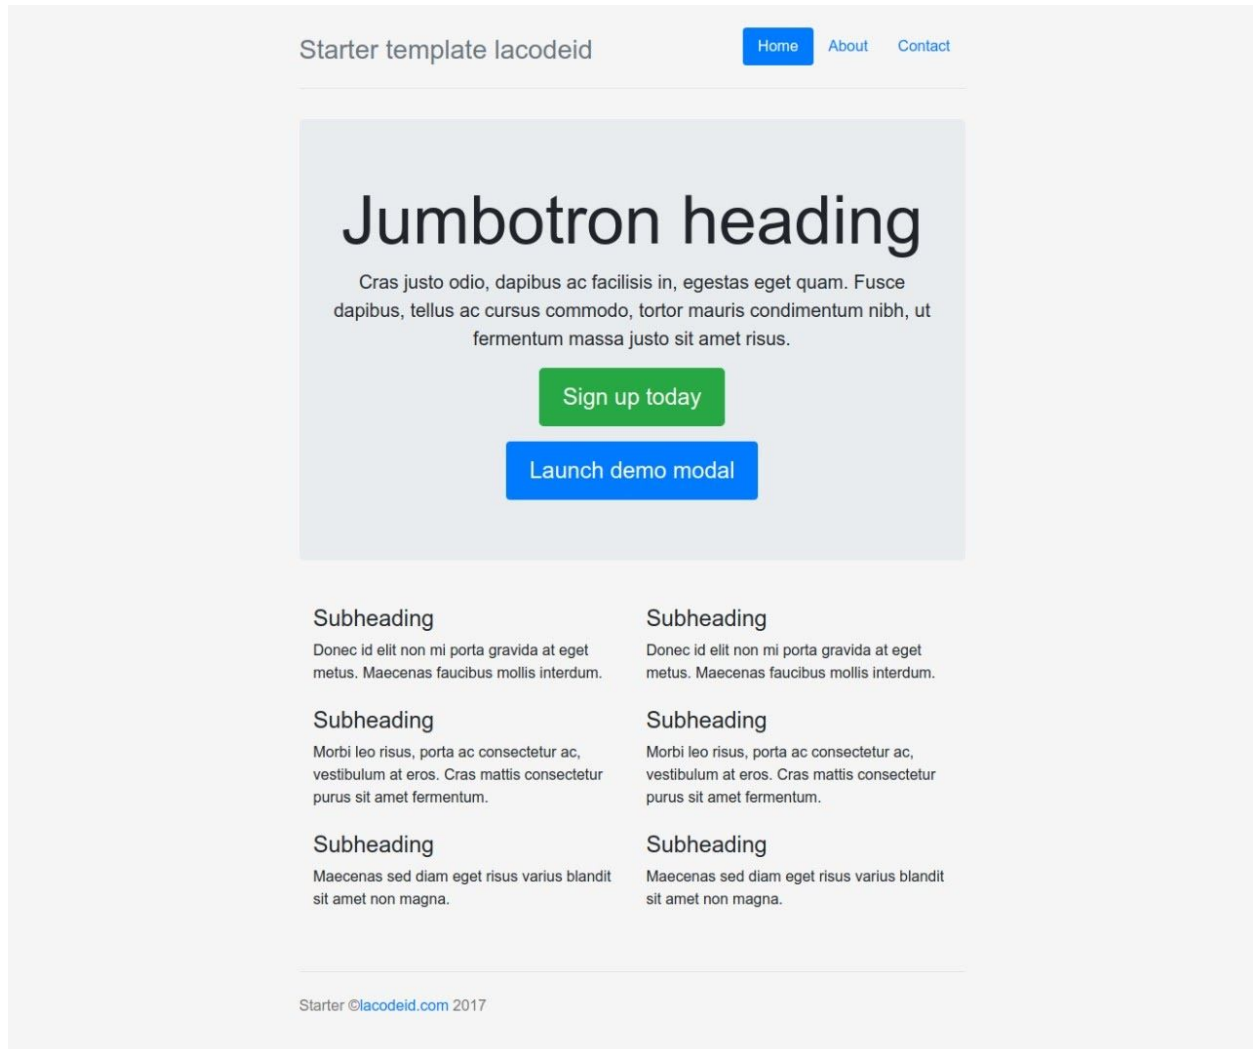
Starter template lacodeid

Home About Contact

Jumbotron heading

Cras justo odio, dapibus ac facilisis in, egestas eget quam. Fusce dapibus, tellus ac cursus commodo, tortor mauris condimentum nibh, ut fermentum massa justo sit amet risus.

Sign up today

Launch demo modal

Subheading

Donec id elit non mi porta gravida at eget metus. Maecenas faucibus mollis interdum.

Subheading

Morbi leo risus, porta ac consectetur ac, vestibulum at eros. Cras mattis consectetur purus sit amet fermentum.

Subheading

Maecenas sed diam eget risus varius blandit sit amet non magna.

Subheading

Donec id elit non mi porta gravida at eget metus. Maecenas faucibus mollis interdum.

Subheading

Morbi leo risus, porta ac consectetur ac, vestibulum at eros. Cras mattis consectetur purus sit amet fermentum.

Subheading

Maecenas sed diam eget risus varius blandit sit amet non magna.

Starter ©lacodeid.com 2017